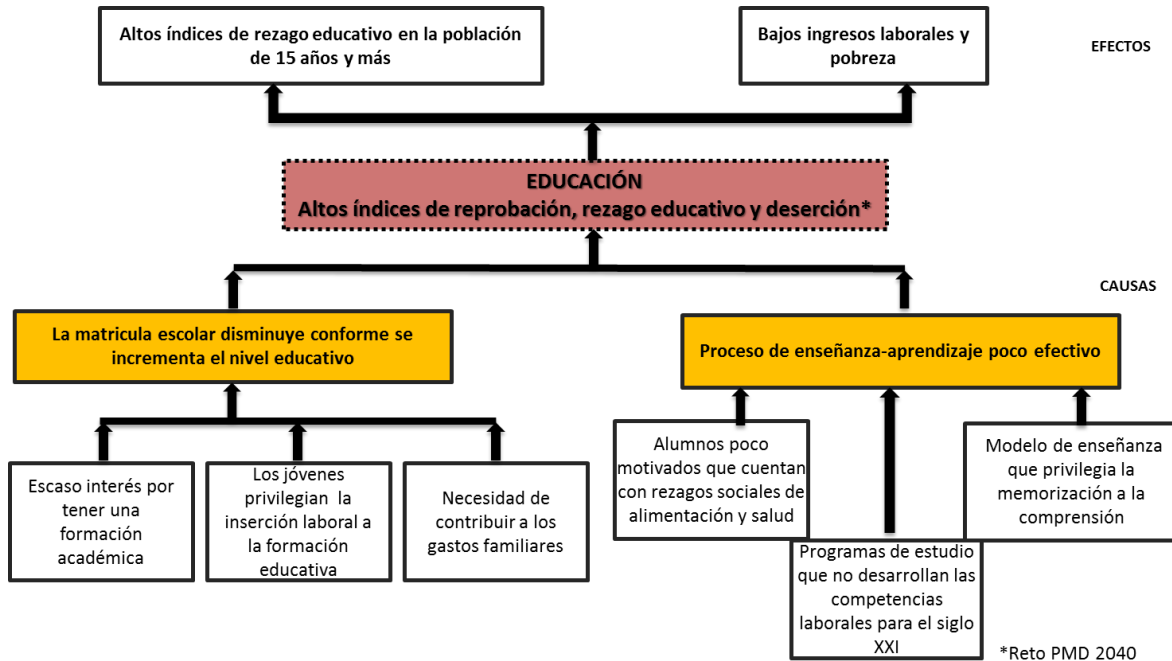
Altos índices de rezago educativo en la población de 15 años y más

Bajos ingresos laborales y pobreza

EFECTOS

EDUCACIÓN
Altos índices de reprobación, rezago educativo y deserción*

CAUSAS

La matricula escolar disminuye conforme se incrementa el nivel educativo

Proceso de enseñanza-aprendizaje poco efectivo

Escaso interés por tener una formación académica

Los jóvenes privilegian la inserción laboral a la formación educativa

Necesidad de contribuir a los gastos familiares

Alumnos poco motivados que cuentan con rezagos sociales de alimentación y salud

Programas de estudio que no desarrollan las competencias laborales para el siglo XXI

Modelo de enseñanza que privilegia la memorización a la comprensión

*Reto PMD 2040